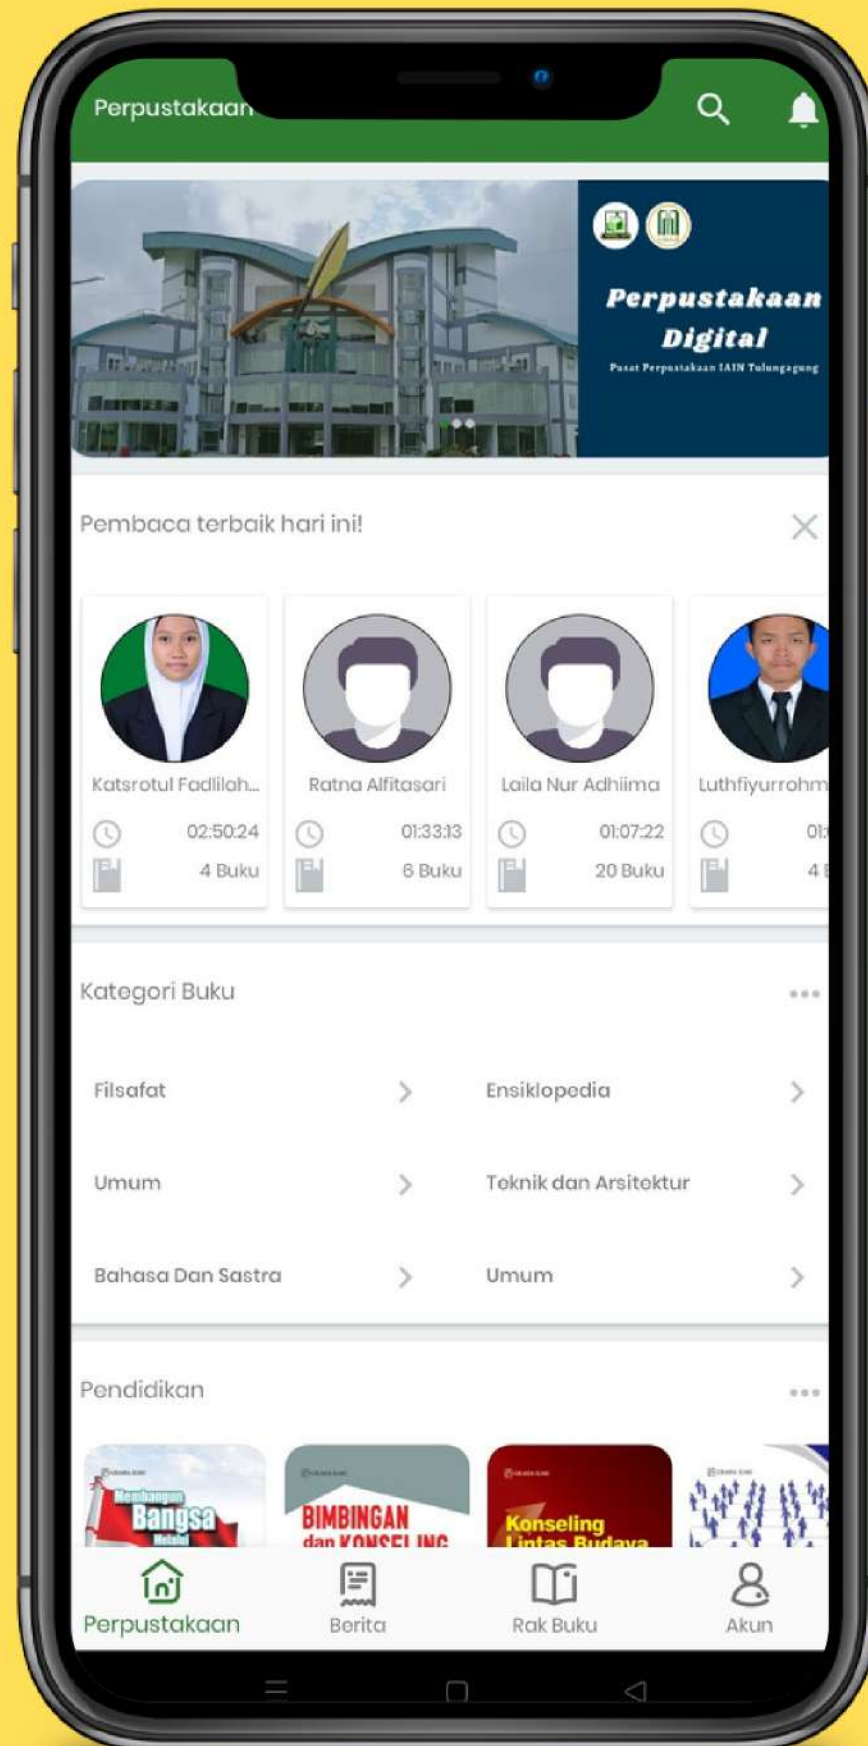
Perpustakaan

Perpustakaan Digital
Pusat Perpustakaan IAIN Tulungagung

Pembaca terbaik hari ini!

Katsrotul Fadlilah...
02:50:24
4 Buku

Ratna Alfitasari
01:33:13
6 Buku

Laila Nur Adhiima
01:07:22
20 Buku

Luthfiyurrohm
01:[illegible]
4 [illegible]

Kategori Buku

Filsafat
Ensiklopedia
Umum
Teknik dan Arsitektur
Bahasa Dan Sastra
Umum

Pendidikan

Membangun Bangsa Melalui
BIMBINGAN dan KONSELING
Konseling Lintas Budaya

Perpustakaan
Berita
Rak Buku
Akun